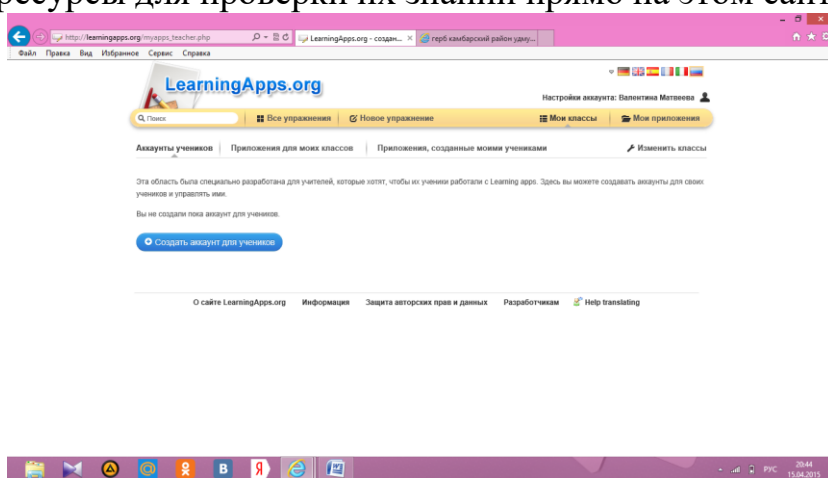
ресурсы для проверки их знаний прямо на этом сайте

http://learningapps.org/myapps_teacher.php
LearningApps.org - создан... ×
герб камбарский район удму...

Файл Правка Вид Избранное Сервис Справка

LearningApps.org

Настройки аккаунта: Валентина Матвеева

Поиск
Все упражнения
Новое упражнение
Мои классы
Мои приложения

Аккаунты учеников
Приложения для моих классов
Приложения, созданные моими учениками
Изменить классы

Эта область была специально разработана для учителей, которые хотят, чтобы их ученики работали с Learning apps. Здесь вы можете создавать аккаунты для своих учеников и управлять ими.

Вы не создали пока аккаунт для учеников.

Создать аккаунт для учеников

О сайте LearningApps.org
Информация
Защита авторских прав и данных
Разработчикам
Help translating

РУС
20:44
15.04.2015